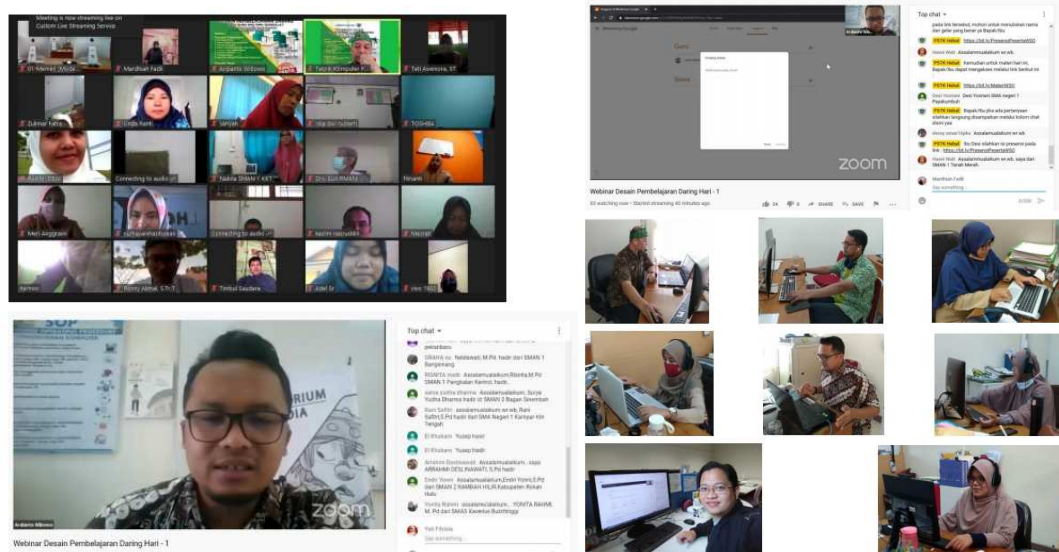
Meeting is now streaming live on Custom Live Streaming Service

Mardhiah Fadli
Ardiarto Wibowo
Taufik Komputer PS
Teti Asentova, ST

Zulmar Fatra
Linda Harti
Yanyah
Isa dwi fadilah
TOSHIBA

Connecting to audio
Yadiria SMAN 1 KKT
Drs. ELKIRMAN
Hinami

Meti Anggraeni
nurhayatiwahyudi
Connecting to audio
Nazim nasrudin
Mezraf

Hermin
Ronny Akmal, S.Th.T
Timbul Saudara
Adel Sr
vivo 1802

Webinar Desain Pembelajaran Daring Hari - 1

zoom

Top chat

Hasni Wati Assalamualaikum wr.wb.
P4TK Helvi https://bit.ly/MateriWSD
P4TK Helvi https://bit.ly/PresensiPesertaWSD

Mardhiah Fadli
Say something...

Ardiarto Wibowo

zoom

Webinar Desain Pembelajaran Daring Hari - 1

Top chat

SRAHA ru Neldawati, M.Pd. hadir dari SMAN 1 Bangkinang
RISNITA hadir Assalamualaikum.Risnita.M.Pd SMAN 1 Pangkalan Kerinci hadir
surya yudha dharma Assalamualaikum, Surya Yudha Dharma hadir di SMAN 2 Bagan Sinembah
Rani Safitri assalamualaikum wr.wb, Rani Safitri,S.Pd hadir dari SMA Negeri 1 Kampar Kiri Tengah
El Khulkam Yusep hadir
El Khulkam Yusep hadir
Amirin Basiswandi Assalamualaikum... saya ARRAHIM DEL INAWATI, S.Pd hadir
Endri Yonri Assalamualaikum,Endri Yonri,S.Pd dari SMAN 2 RAMBAH HILIR Kabupaten Rokan Hulu
Yonita Rahmi assalamualaikum... YONITA RAHMI, M.Pd dari SMAN Kawelue Bukittinggi
Yuli Fitriola
Say something...